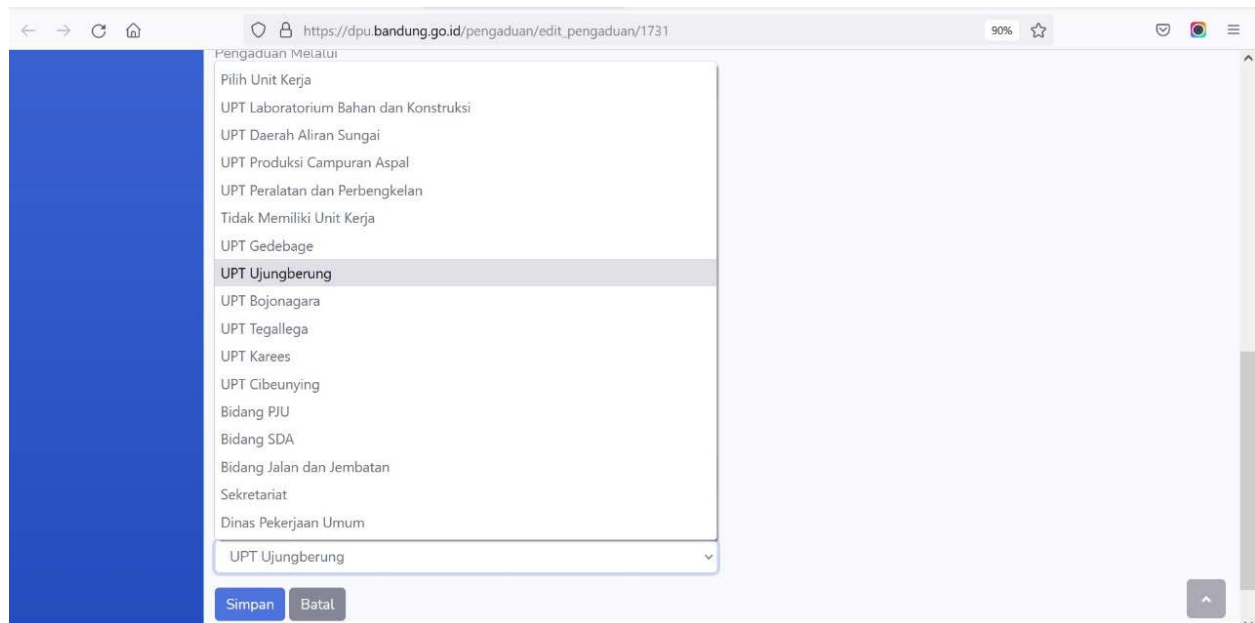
https://dpu.bandung.go.id/pengaduan/edit_pengaduan/1731

90%

Pengaduan Melalui

Pilih Unit Kerja
UPT Laboratorium Bahan dan Konstruksi
UPT Daerah Aliran Sungai
UPT Produksi Campuran Aspal
UPT Peralatan dan Perbengkelan
Tidak Memiliki Unit Kerja
UPT Gedebage
UPT Ujungberung
UPT Bojonagara
UPT Tegallega
UPT Karees
UPT Cibeunying
Bidang PJU
Bidang SDA
Bidang Jalan dan Jembatan
Sekretariat
Dinas Pekerjaan Umum

UPT Ujungberung

Simpan
Batal